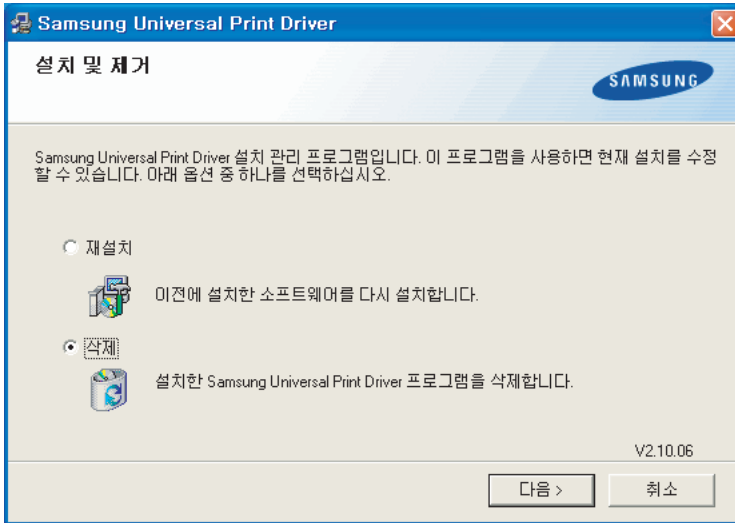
Samsung Universal Print Driver

설치 및 제거

SAMSUNG

Samsung Universal Print Driver 설치 관리 프로그램입니다. 이 프로그램을 사용하면 현재 설치를 수정할 수 있습니다. 아래 옵션 중 하나를 선택하십시오.

재설치

이전에 설치한 소프트웨어를 다시 설치합니다.

삭제

설치한 Samsung Universal Print Driver 프로그램을 삭제합니다.

V2.10.06

다음 >

취소